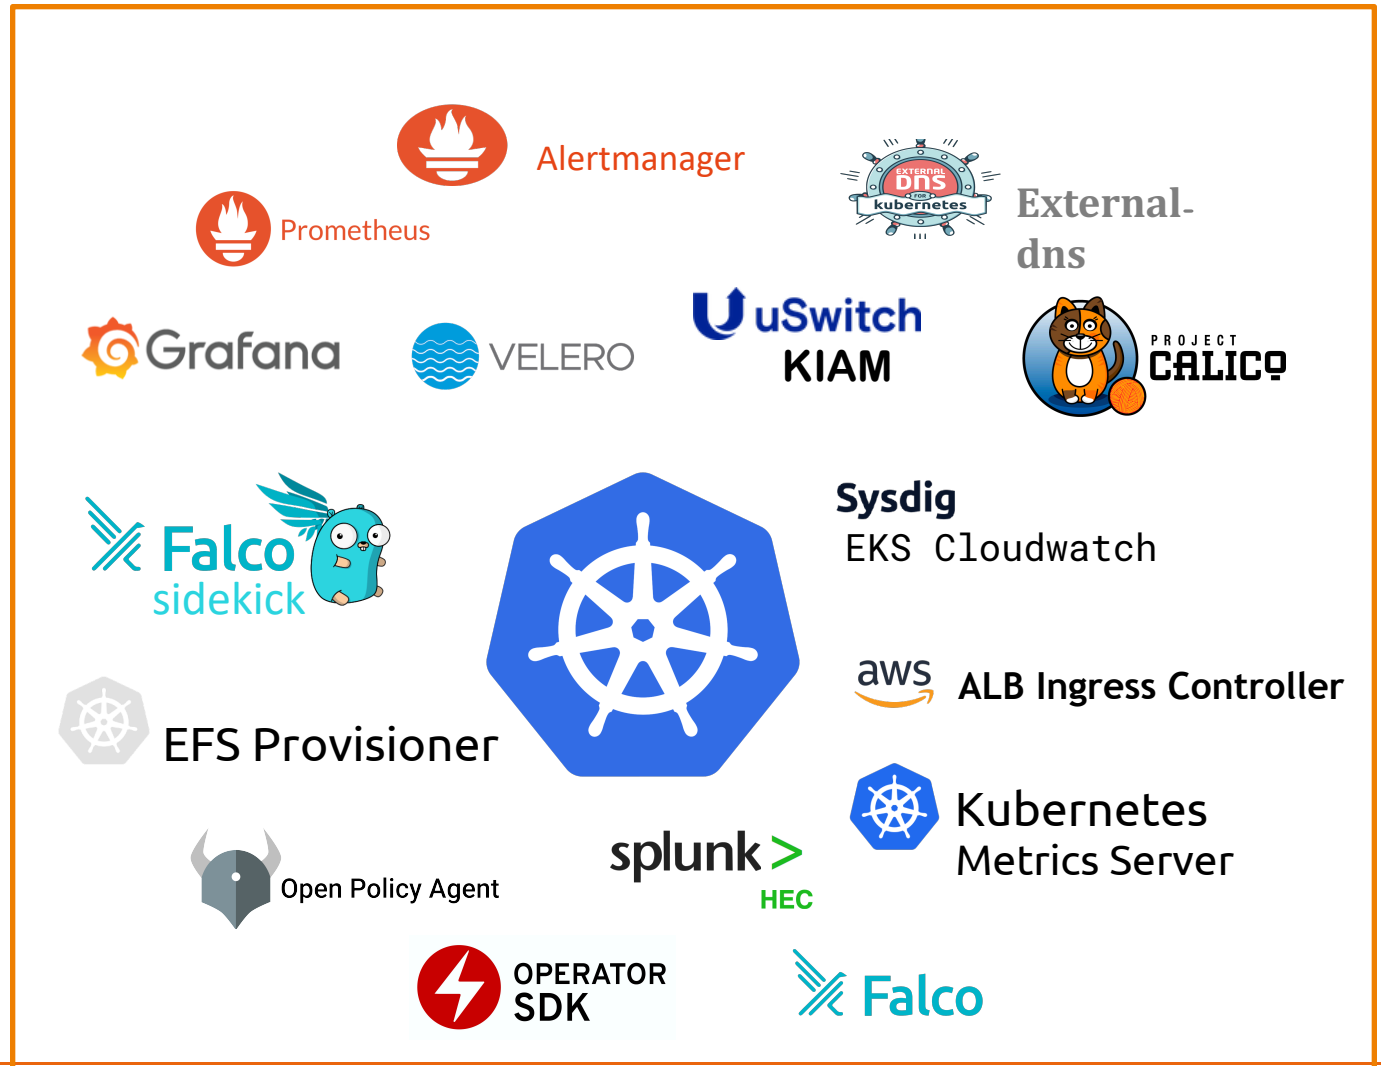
Alertmanager

Prometheus

EXTERNAL DNS FOR kubernetes

External-dns

Grafana

VELERO

uSwitch KIAM

PROJECT CALICO

Falco sidekick

Sysdig EKS Cloudwatch

aws ALB Ingress Controller

EFS Provisioner

Kubernetes Metrics Server

Open Policy Agent

splunk> HEC

OPERATOR SDK

Falco